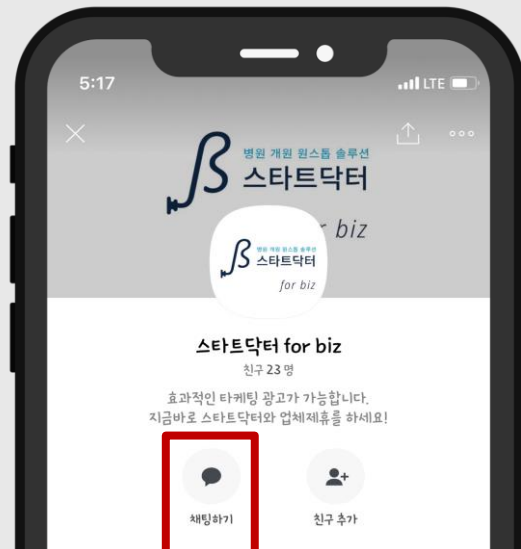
5:17
LTE

병원 개원 원스톱 솔루션
스타트닥터
for biz

병원 개원 원스톱 솔루션
스타트닥터
for biz

스타트닥터 for biz
친구 23 명
효과적인 타케팅 광고가 가능합니다.
지금바로 스타트닥터와 업체제휴를 하세요!

채팅하기
친구 추가